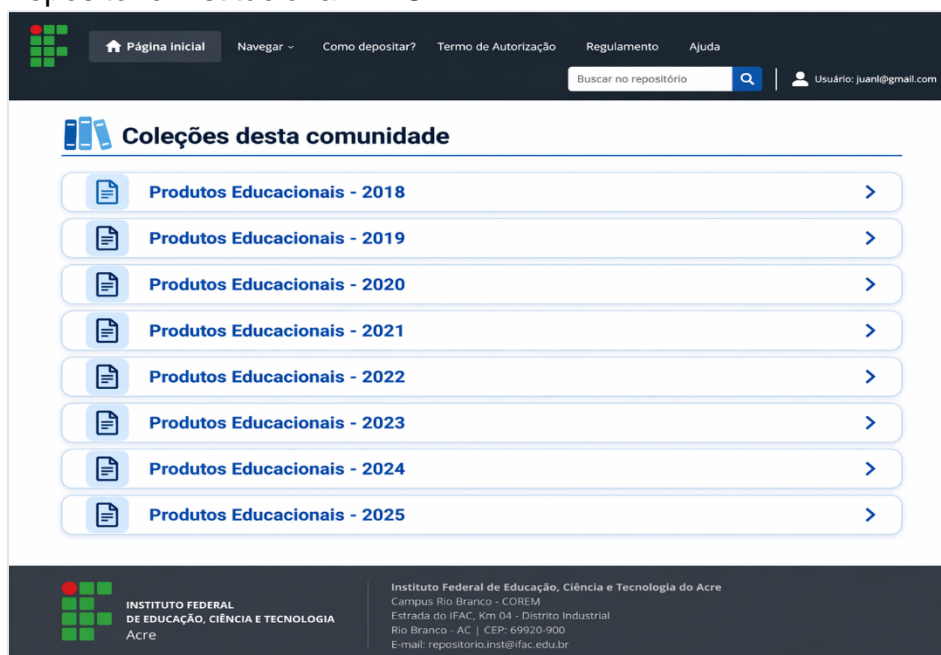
Página inicial Navegar Como depositar? Termo de Autorização Regulamento Ajuda

Buscar no repositório

Usuário: juanl@gmail.com

Coleções desta comunidade

Produtos Educacionais - 2018

Produtos Educacionais - 2019

Produtos Educacionais - 2020

Produtos Educacionais - 2021

Produtos Educacionais - 2022

Produtos Educacionais - 2023

Produtos Educacionais - 2024

Produtos Educacionais - 2025

INSTITUTO FEDERAL
DE EDUCAÇÃO, CIÊNCIA E TECNOLOGIA
Acre

Instituto Federal de Educação, Ciência e Tecnologia do Acre
Campus Rio Branco - COREM
Estrada do IFAC, Km 04 - Distrito Industrial
Rio Branco - AC | CEP: 69920-900
E-mail: repositorio.inst@ifac.edu.br